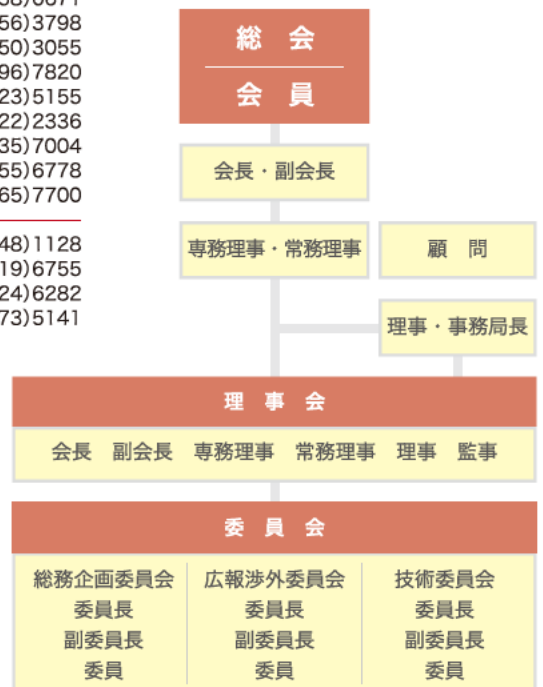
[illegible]
56)3798
50)3055
96)7820
23)5155
22)2336
35)7004
55)6778
65)7700

48)1128
19)6755
24)6282
73)5141

総　会

会　員

会長・副会長

専務理事・常務理事

顧　問

理事・事務局長

理　事　会

会長　副会長　専務理事　常務理事　理事　監事

委　員　会

| 総務企画委員会 | 広報渉外委員会 | 技術委員会 |
|---|---|---|
| 委員長 | 委員長 | 委員長 |
| 副委員長 | 副委員長 | 副委員長 |
| 委員 | 委員 | 委員 |